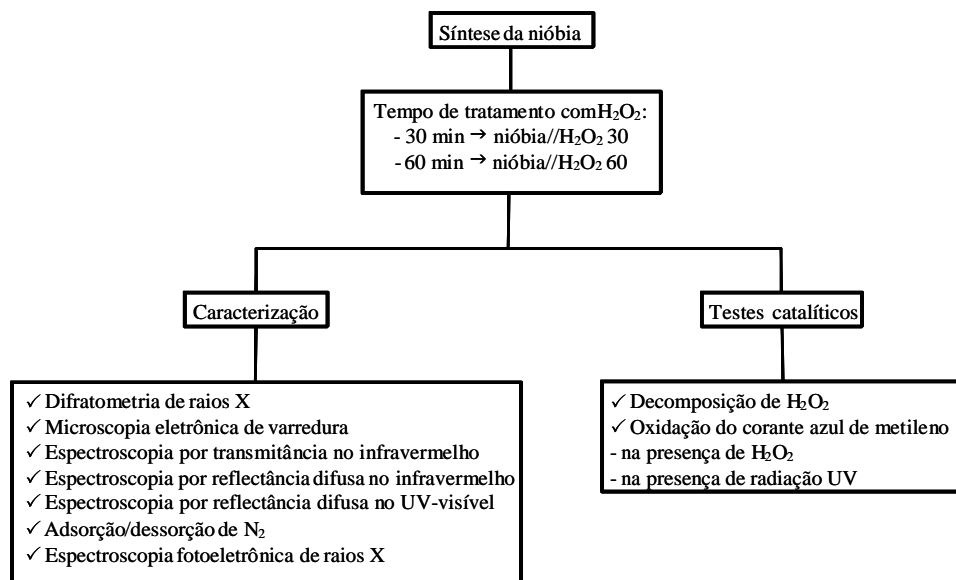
Síntese da nióbia

Tempo de tratamento com$H_2O_2$:
- 30 min → nióbia//$H_2O_2$ 30
- 60 min → nióbia//$H_2O_2$ 60

Caracterização

Testes catalíticos

✓ Difratometria de raios X
✓ Microscopia eletrônica de varredura
✓ Espectroscopia por transmitância no infravermelho
✓ Espectroscopia por reflectância difusa no infravermelho
✓ Espectroscopia por reflectância difusa no UV-visível
✓ Adsorção/dessorção de $N_2$
✓ Espectroscopia fotoeletrônica de raios X

✓ Decomposição de $H_2O_2$
✓ Oxidação do corante azul de metileno
- na presença de $H_2O_2$
- na presença de radiação UV